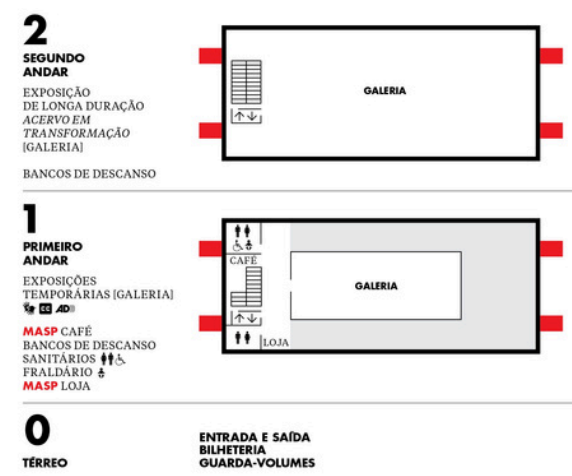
2
SEGUNDO ANDAR

EXPOSIÇÃO DE LONGA DURAÇÃO *ACERVO EM TRANSFORMAÇÃO* [GALERIA]

BANCOS DE DESCANSO

GALERIA

1
PRIMEIRO ANDAR

EXPOSIÇÕES TEMPORÁRIAS [GALERIA]
CC AD

MASP CAFÉ
BANCOS DE DESCANSO
SANITÁRIOS
FRALDÁRIO
MASP LOJA

CAFÉ

GALERIA

LOJA

0
TÉRREO

ENTRADA E SAÍDA
BILHETERIA
GUARDA-VOLUMES